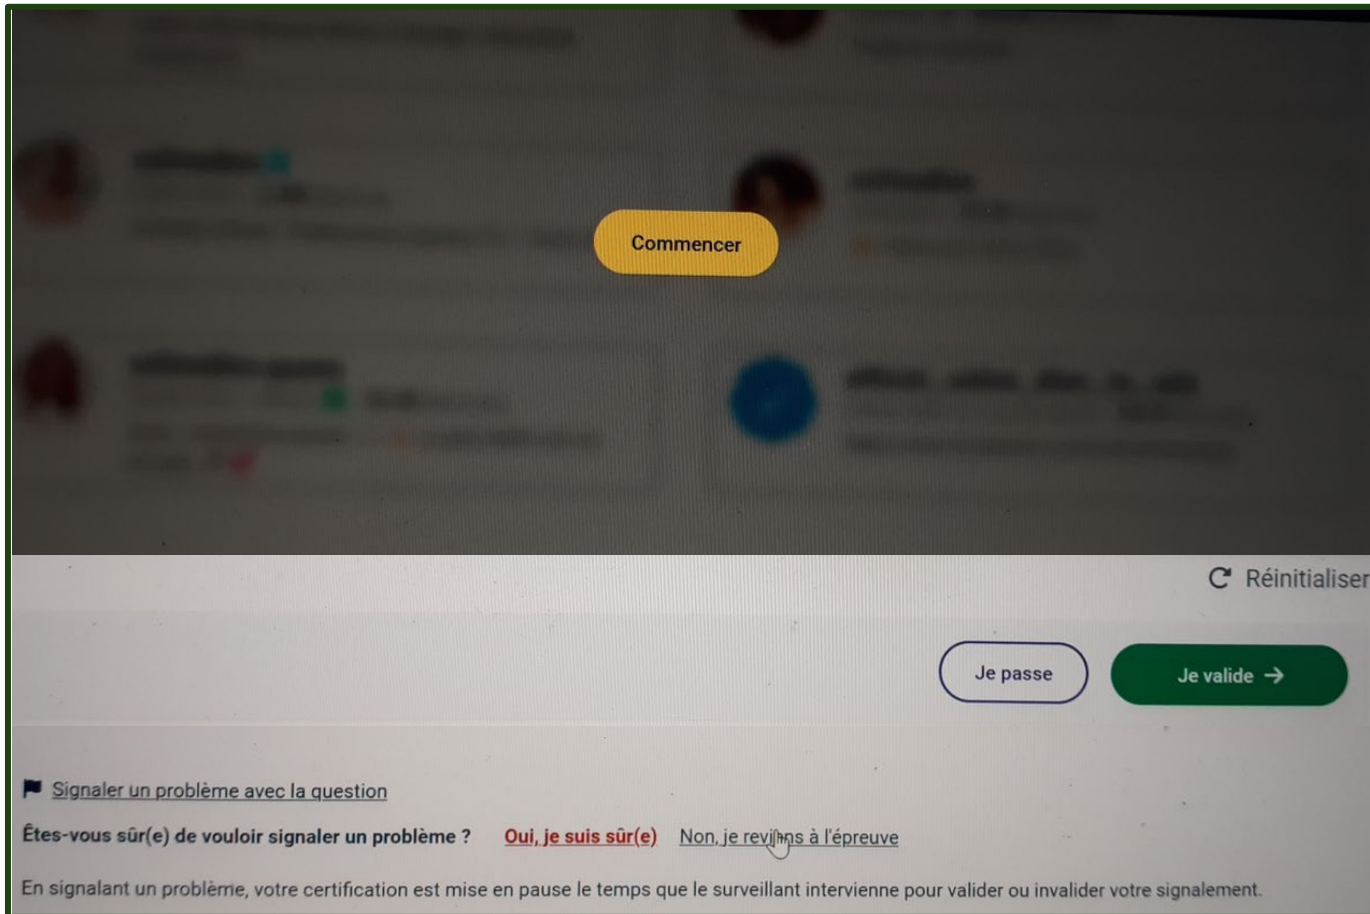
Commencer

Réinitialiser

Je passe

Je valide →

Signaler un problème avec la question

Êtes-vous sûr(e) de vouloir signaler un problème ? Oui, je suis sûr(e) Non, je reviens à l'épreuve

En signalant un problème, votre certification est mise en pause le temps que le surveillant intervienne pour valider ou invalider votre signalement.